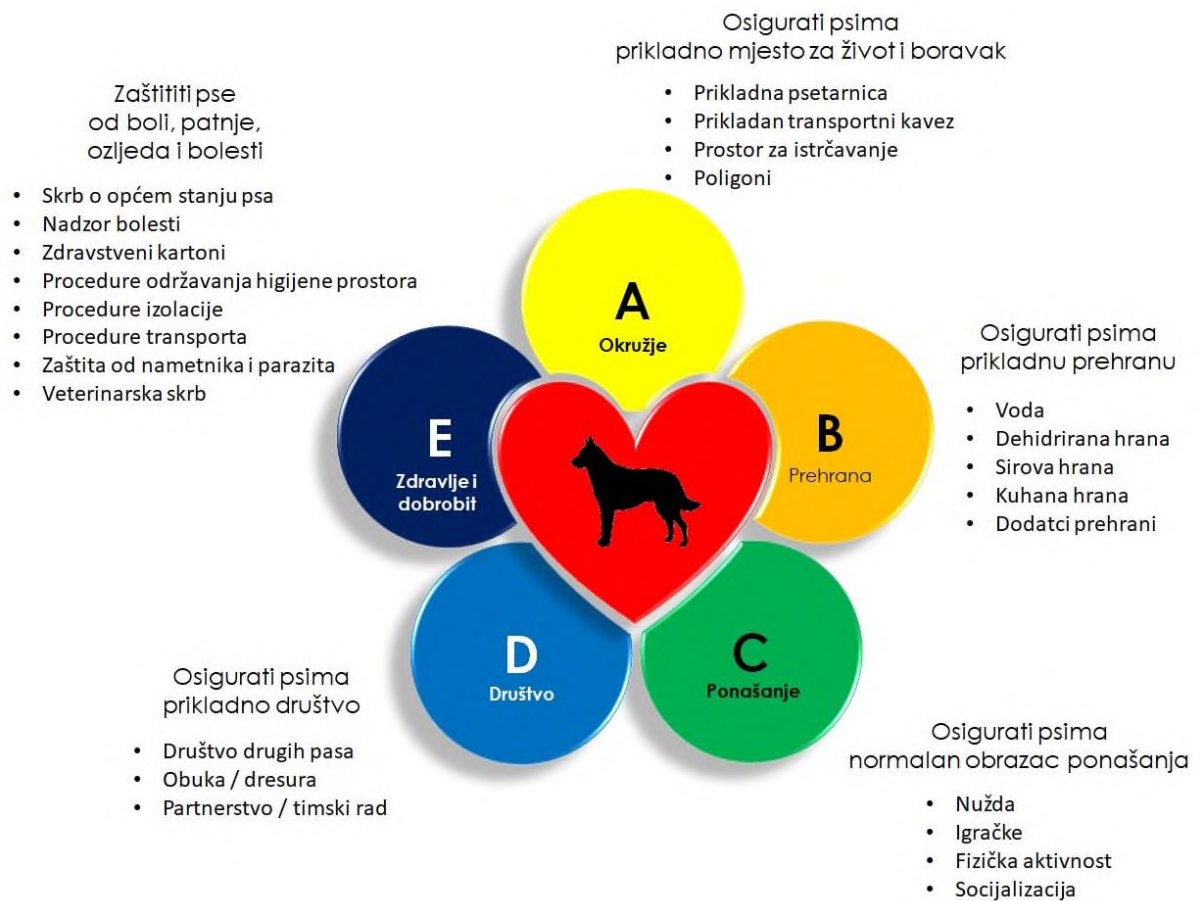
Osigurati psima
prikladno mjesto za život i boravak

• Prikladna psetarnica
• Prikladan transportni kavez
• Prostor za istrčavanje
• Poligoni

Zaštititi pse
od boli, patnje,
ozljeda i bolesti

• Skrb o općem stanju psa
• Nadzor bolesti
• Zdravstveni kartoni
• Procedure održavanja higijene prostora
• Procedure izolacije
• Procedure transporta
• Zaštita od nametnika i parazita
• Veterinarska skrb

A
Okružje

Osigurati psima
prikladnu prehranu

• Voda
• Dehidrirana hrana
• Sirova hrana
• Kuhana hrana
• Dodatci prehrani

E
Zdravlje i dobrobit

B
Prehrana

D
Društvo

C
Ponašanje

Osigurati psima
prikladno društvo

• Društvo drugih pasa
• Obuka / dresura
• Partnerstvo / timski rad

Osigurati psima
normalan obrazac ponašanja

• Nužda
• Igračke
• Fizička aktivnost
• Socijalizacija